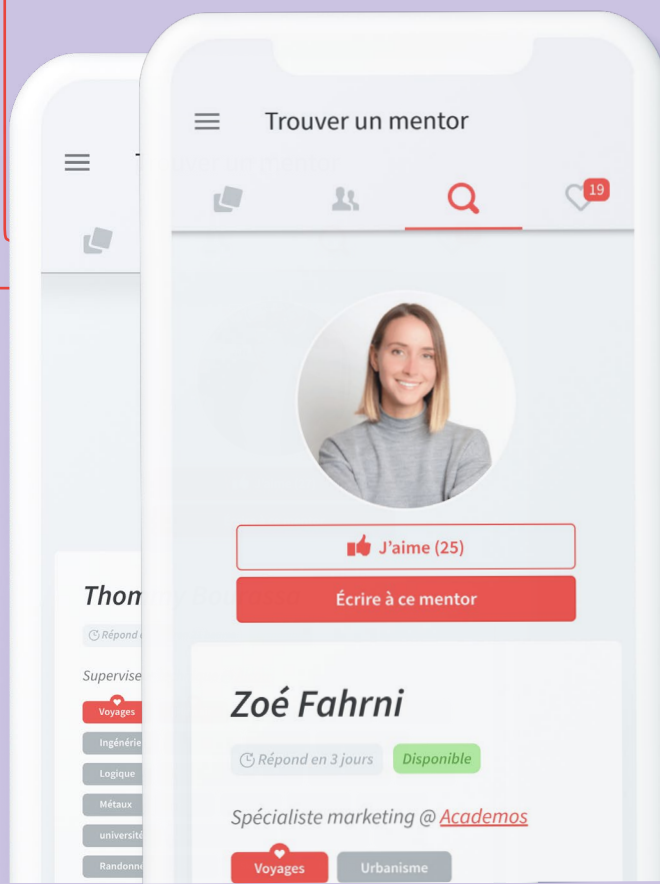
Trouver un mentor

19

J'aime (25)

Écrire à ce mentor

Zoé Fahrni

Répond en 3 jours

Disponible

Spécialiste marketing @ Academos

Voyages

Urbanisme

Thom

Répond

Supervise

Voyages

Ingénérie

Logique

Métaux

universit

Randonn